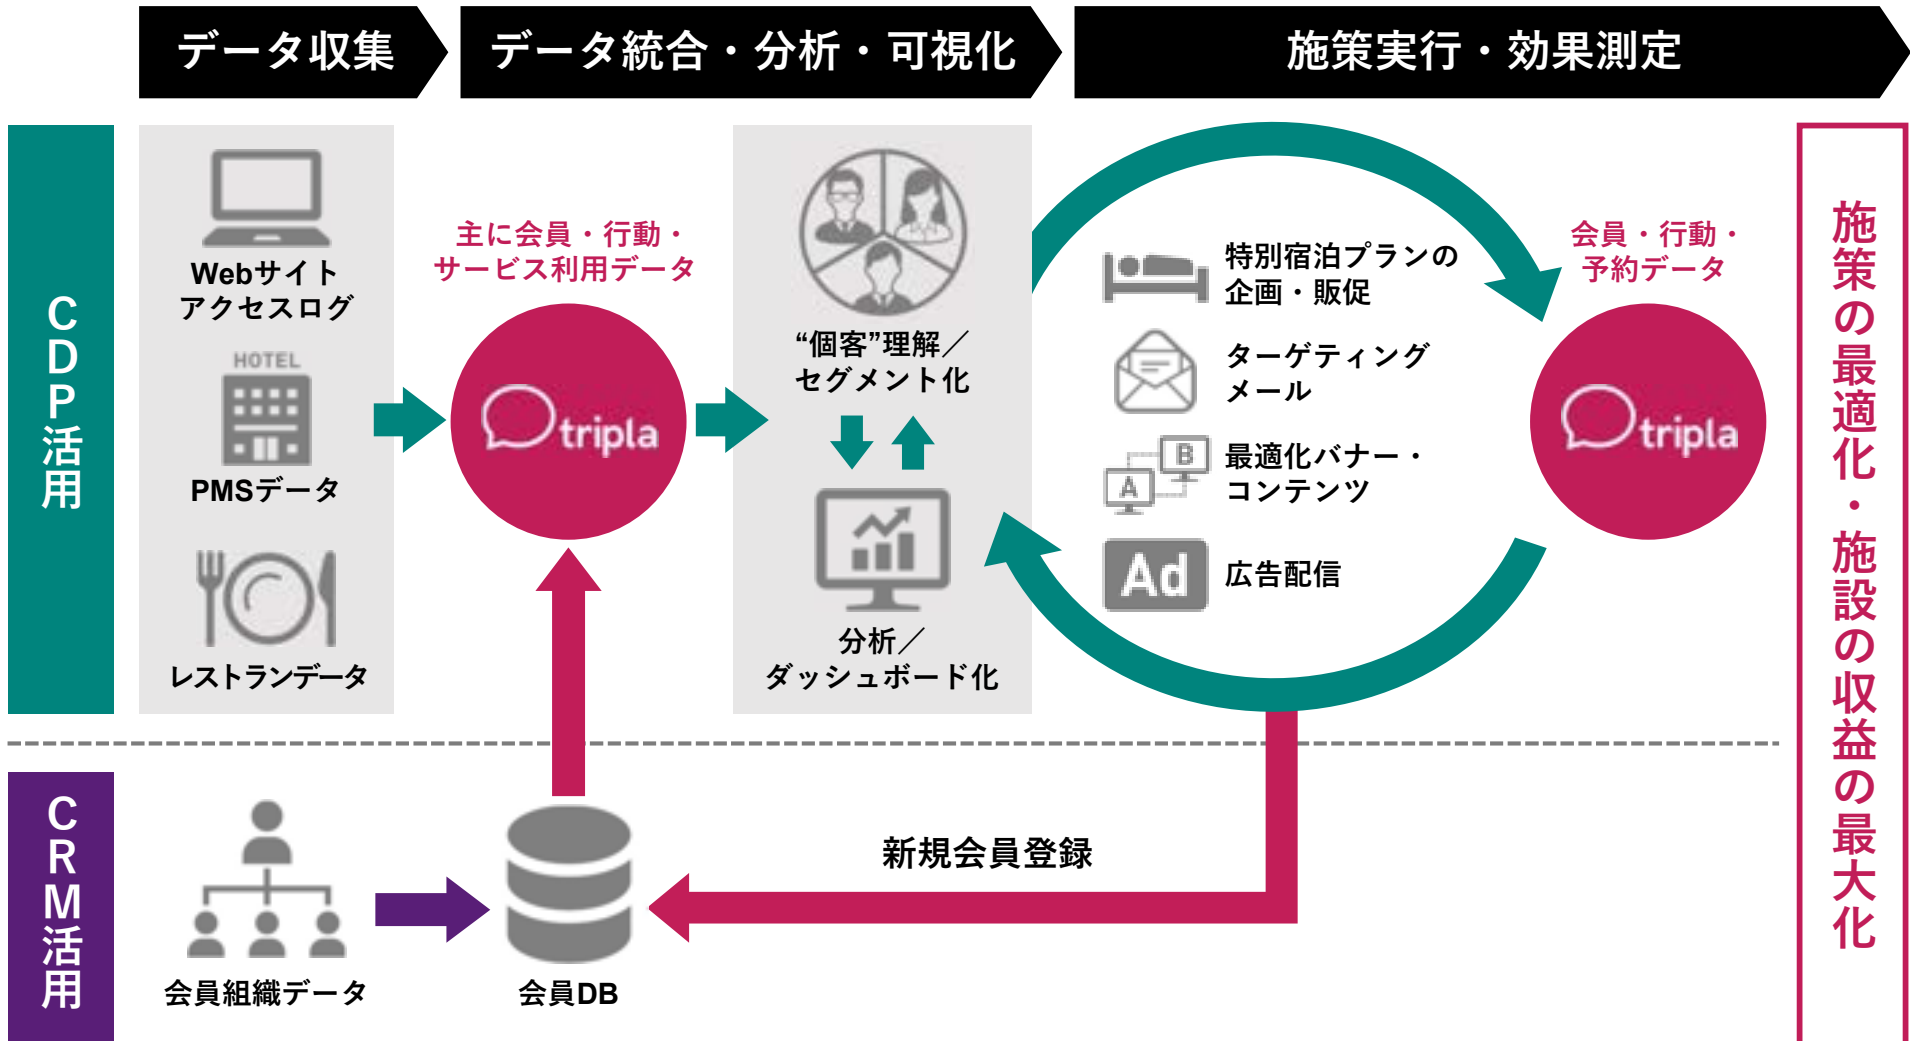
データ収集

データ統合・分析・可視化

施策実行・効果測定

CDP活用

Webサイト
アクセスログ

HOTEL

PMSデータ

レストランデータ

主に会員・行動・
サービス利用データ

tripla

“個客”理解／
セグメント化

分析／
ダッシュボード化

特別宿泊プランの
企画・販促

ターゲティング
メール

B

A

最適化バナー・
コンテンツ

Ad

広告配信

会員・行動・
予約データ

tripla

施策の最適化・施設の収益の最大化

CRM活用

会員組織データ

会員DB

新規会員登録